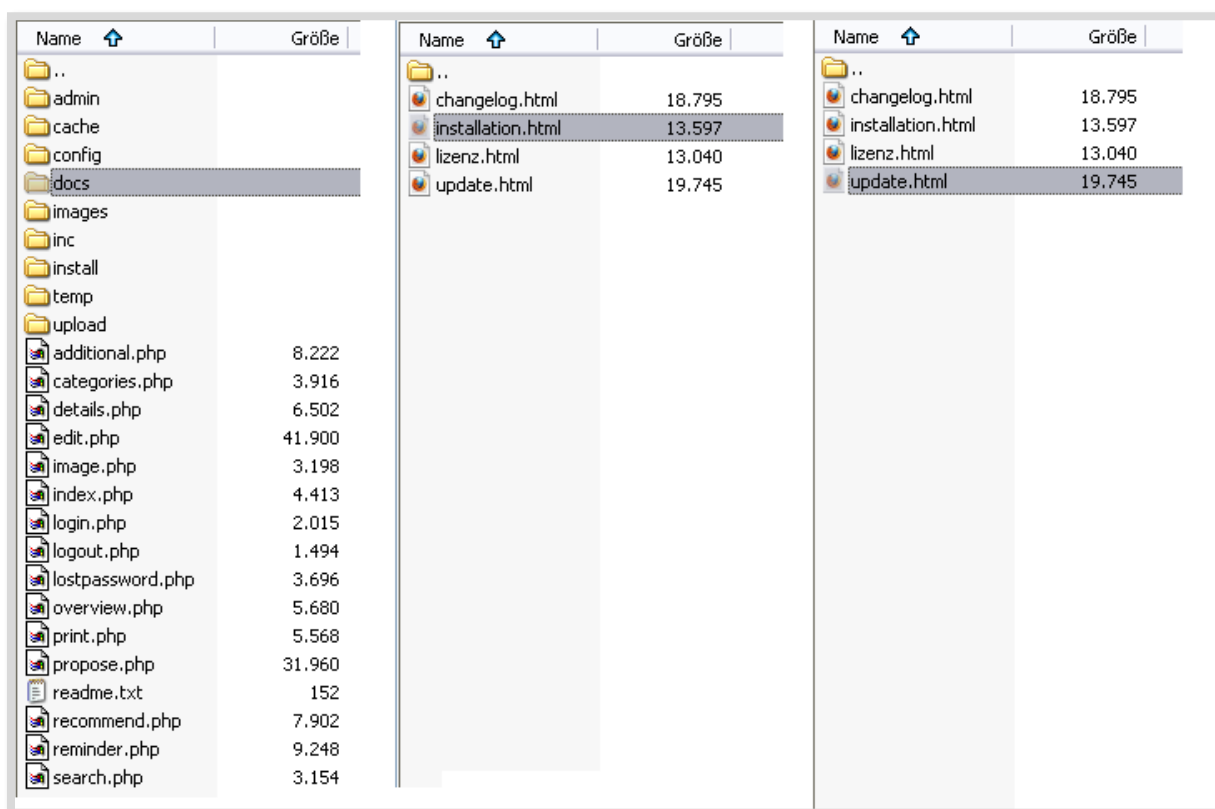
| Name | Größe |
|---|---|
| .. | |
| admin | |
| cache | |
| config | |
| docs | |
| images | |
| inc | |
| install | |
| temp | |
| upload | |
| additional.php | 8.222 |
| categories.php | 3.916 |
| details.php | 6.502 |
| edit.php | 41.900 |
| image.php | 3.198 |
| index.php | 4.413 |
| login.php | 2.015 |
| logout.php | 1.494 |
| lostpassword.php | 3.696 |
| overview.php | 5.680 |
| print.php | 5.568 |
| propose.php | 31.960 |
| readme.txt | 152 |
| recommend.php | 7.902 |
| reminder.php | 9.248 |
| search.php | 3.154 |

| Name | Größe |
|---|---|
| .. | |
| changelog.html | 18.795 |
| installation.html | 13.597 |
| lizenz.html | 13.040 |
| update.html | 19.745 |

| Name | Größe |
|---|---|
| .. | |
| changelog.html | 18.795 |
| installation.html | 13.597 |
| lizenz.html | 13.040 |
| update.html | 19.745 |